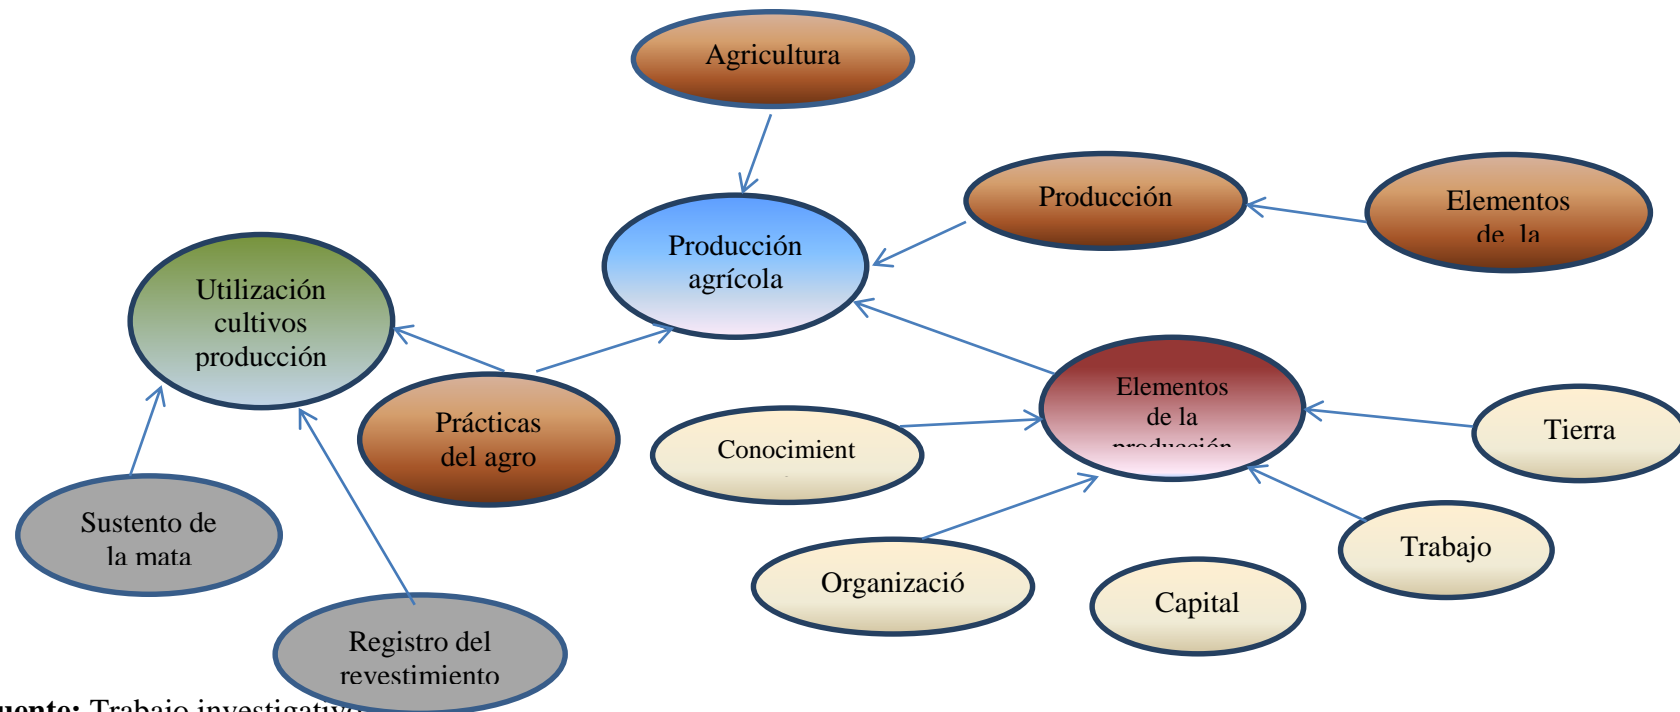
Agricultura

Producción

Elementos de la

Producción agrícola

Utilización cultivos producción

Prácticas del agro

Conocimient

Elementos de la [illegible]

Tierra

Sustento de la mata

Organizació

Capital

Trabajo

Registro del revestimiento

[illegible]uente: Trabajo investigativ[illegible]